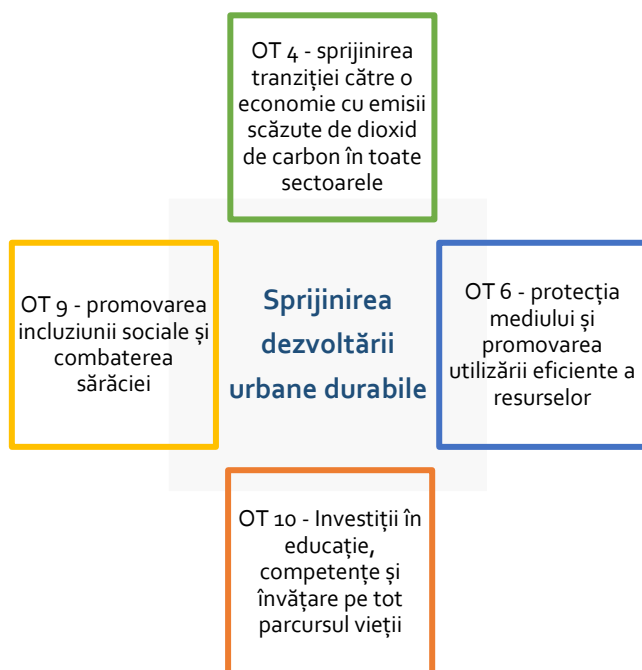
OT 4 - sprijinirea tranziției către o economie cu emisii scăzute de dioxid de carbon în toate sectoarele

OT 9 - promovarea incluziunii sociale și combaterea sărăciei

Sprijinirea dezvoltării urbane durabile

OT 6 - protecția mediului și promovarea utilizării eficiente a resurselor

OT 10 - Investiții în educație, competențe și învățare pe tot parcursul vieții